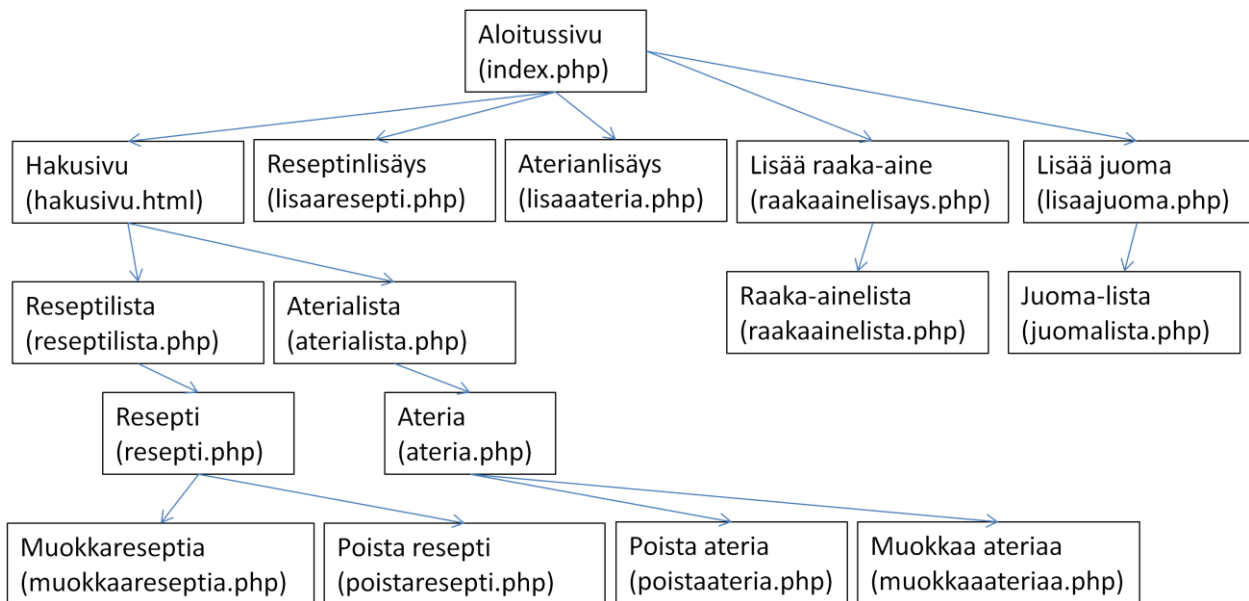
Aloitussivu
(index.php)

Hakusivu
(hakusivu.html)

Reseptinlisäys
(lisaaresepti.php)

Aterianlisäys
(lisaaateria.php)

Lisää raaka-aine
(raakaainelisays.php)

Lisää juoma
(lisaajuoma.php)

Reseptilista
(reseptilista.php)

Aterialista
(aterialista.php)

Raaka-ainelista
(raakaainelista.php)

Juoma-lista
(juomalista.php)

Resepti
(resepti.php)

Ateria
(ateria.php)

Muokkareseptia
(muokkaareseptia.php)

Poista resepti
(poistaresepti.php)

Poista ateria
(poistaateria.php)

Muokkaa ateriaa
(muokkaaateriaa.php)